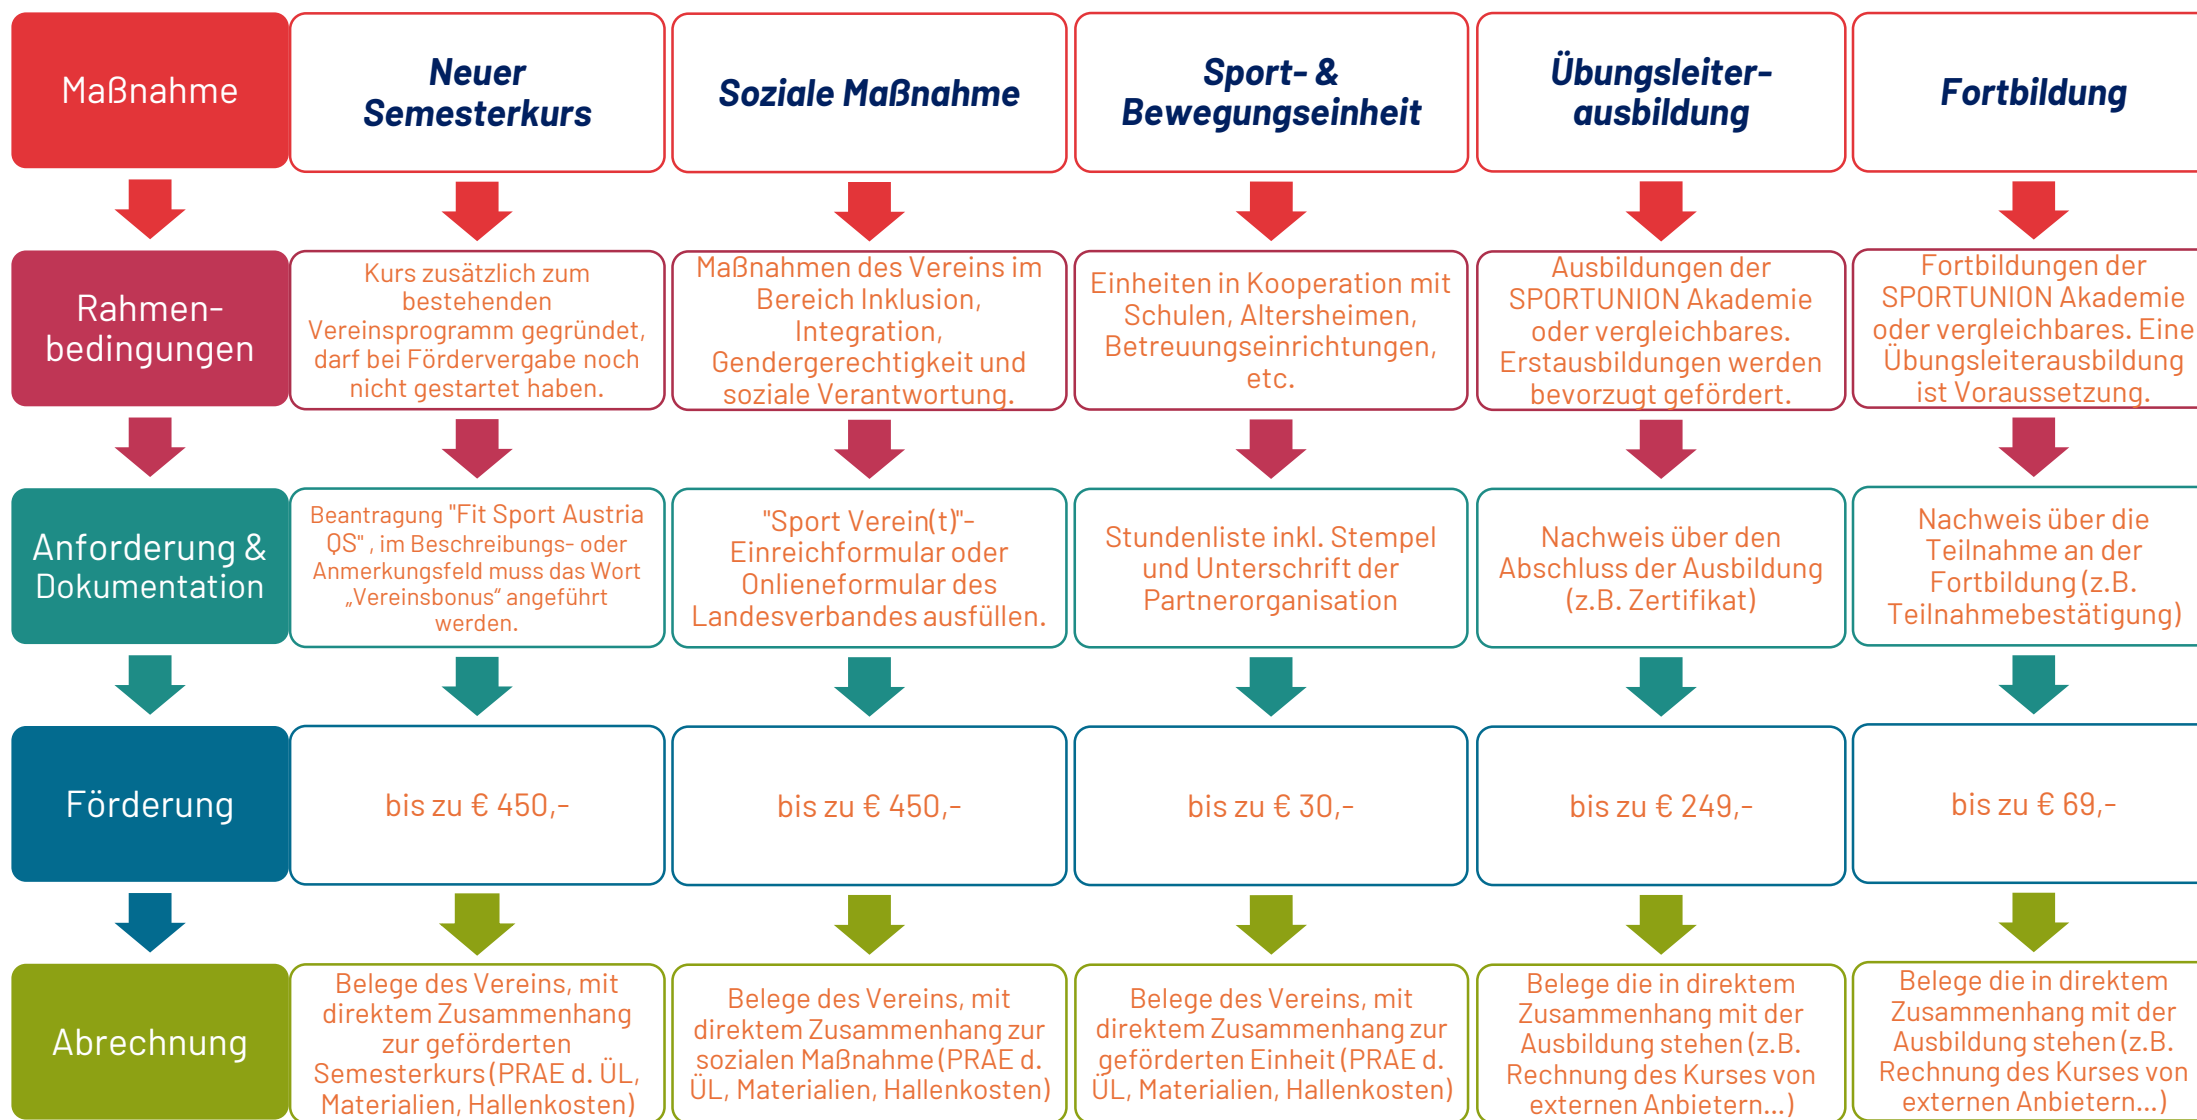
| Maßnahme | Neuer Semesterkurs | Soziale Maßnahme | Sport- & Bewegungseinheit | Übungsleiterausbildung | Fortbildung |
|---|---|---|---|---|---|
| Rahmenbedingungen | Kurs zusätzlich zum bestehenden Vereinsprogramm gegründet, darf bei Fördervergabe noch nicht gestartet haben. | Maßnahmen des Vereins im Bereich Inklusion, Integration, Gendergerechtigkeit und soziale Verantwortung. | Einheiten in Kooperation mit Schulen, Altersheimen, Betreuungseinrichtungen, etc. | Ausbildungen der SPORTUNION Akademie oder vergleichbares. Erstausbildungen werden bevorzugt gefördert. | Fortbildungen der SPORTUNION Akademie oder vergleichbares. Eine Übungsleiterausbildung ist Voraussetzung. |
| Anforderung & Dokumentation | Beantragung "Fit Sport Austria QS" , im Beschreibungs- oder Anmerkungsfeld muss das Wort „Vereinsbonus" angeführt werden. | "Sport Verein(t)"-Einreichformular oder Onlieneformular des Landesverbandes ausfüllen. | Stundenliste inkl. Stempel und Unterschrift der Partnerorganisation | Nachweis über den Abschluss der Ausbildung (z.B. Zertifikat) | Nachweis über die Teilnahme an der Fortbildung (z.B. Teilnahmebestätigung) |
| Förderung | bis zu € 450,- | bis zu € 450,- | bis zu € 30,- | bis zu € 249,- | bis zu € 69,- |
| Abrechnung | Belege des Vereins, mit direktem Zusammenhang zur geförderten Semesterkurs (PRAE d. ÜL, Materialien, Hallenkosten) | Belege des Vereins, mit direktem Zusammenhang zur sozialen Maßnahme (PRAE d. ÜL, Materialien, Hallenkosten) | Belege des Vereins, mit direktem Zusammenhang zur geförderten Einheit (PRAE d. ÜL, Materialien, Hallenkosten) | Belege die in direktem Zusammenhang mit der Ausbildung stehen (z.B. Rechnung des Kurses von externen Anbietern...) | Belege die in direktem Zusammenhang mit der Ausbildung stehen (z.B. Rechnung des Kurses von externen Anbietern...) |